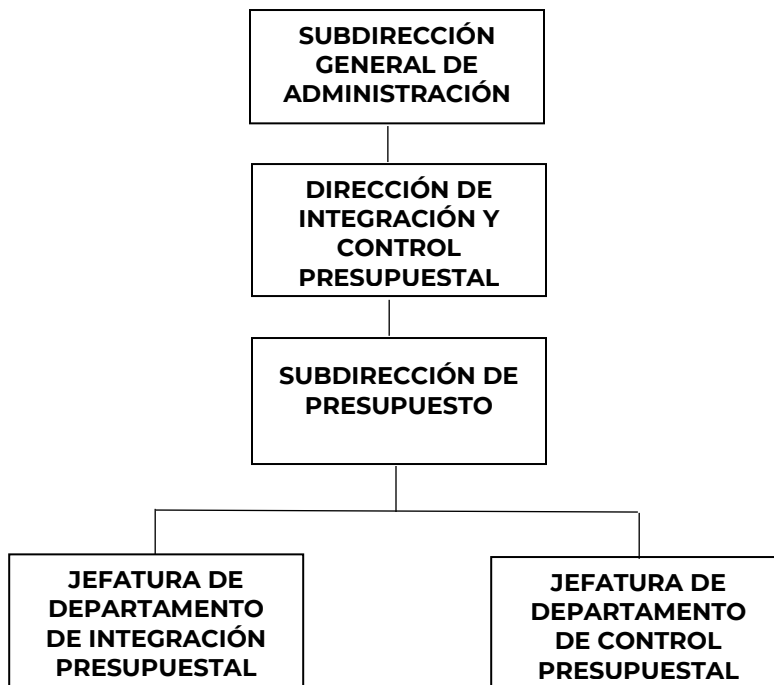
SUBDIRECCIÓN GENERAL DE ADMINISTRACIÓN

DIRECCIÓN DE INTEGRACIÓN Y CONTROL PRESUPUESTAL

SUBDIRECCIÓN DE PRESUPUESTO

JEFATURA DE DEPARTAMENTO DE INTEGRACIÓN PRESUPUESTAL

JEFATURA DE DEPARTAMENTO DE CONTROL PRESUPUESTAL